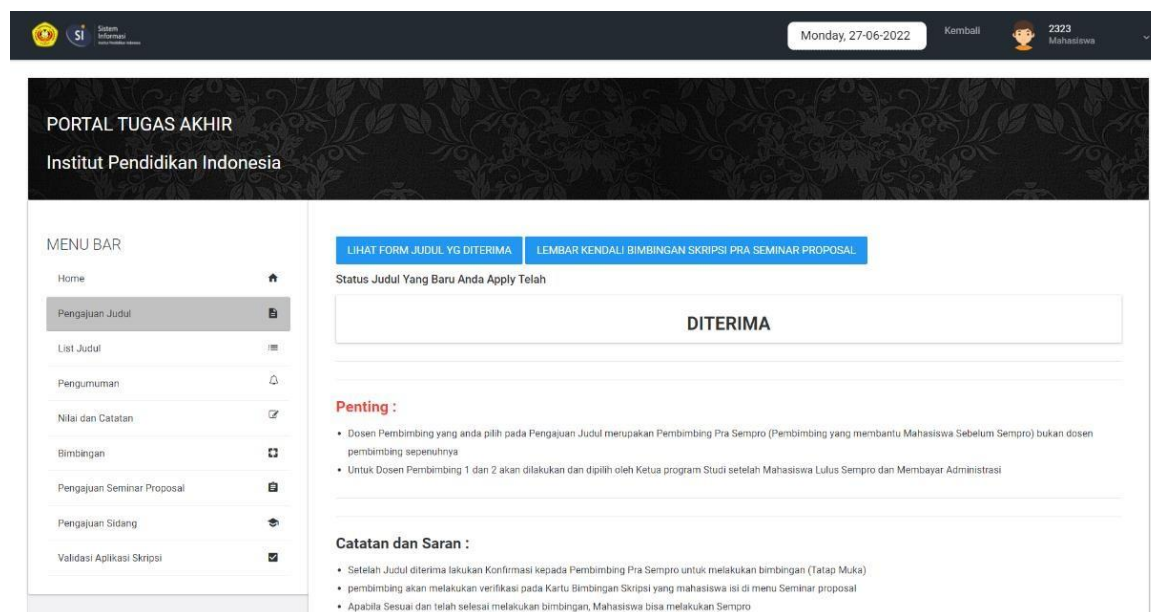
SI Sistem Informasi

Monday, 27-06-2022

Kembali

2323
Mahasiswa

PORTAL TUGAS AKHIR

Institut Pendidikan Indonesia

MENU BAR

Home

Pengajuan Judul

List Judul

Pengumuman

Nilai dan Catatan

Bimbingan

Pengajuan Seminar Proposal

Pengajuan Sidang

Validasi Aplikasi Skripsi

LIHAT FORM JUDUL YG DITERIMA

LEMBAR KENDALI BIMBINGAN SKRIPSI PRA SEMINAR PROPOSAL

Status Judul Yang Baru Anda Apply Telah

DITERIMA

Penting :

• Dosen Pembimbing yang anda pilih pada Pengajuan Judul merupakan Pembimbing Pra Sempro (Pembimbing yang membantu Mahasiswa Sebelum Sempro) bukan dosen pembimbing sepenuhnya

• Untuk Dosen Pembimbing 1 dan 2 akan dilakukan dan dipilih oleh Ketua program Studi setelah Mahasiswa Lulus Sempro dan Membayar Administrasi

Catatan dan Saran :

• Setelah Judul diterima lakukan Konfirmasi kepada Pembimbing Pra Sempro untuk melakukan bimbingan (Tatap Muka)

• pembimbing akan melakukan verifikasi pada Kartu Bimbingan Skripsi yang mahasiswa isi di menu Seminar proposal

• Apabila Sesuai dan telah selesai melakukan bimbingan, Mahasiswa bisa melakukan Sempro